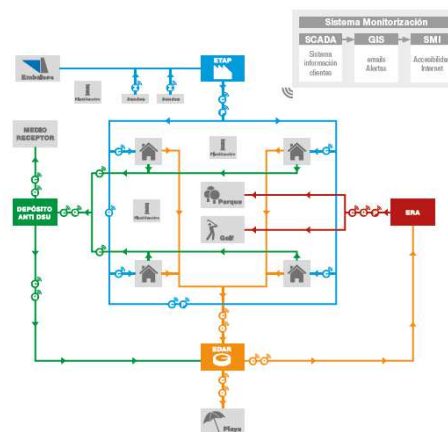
Sistema Monitorización

SCADA

GIS

SMI

Sistema información clientes

emails Alertas

Accesibilidad Internet

Embalses

ETAP

Hipoclorito

Abastecim.

Abastecim.

MEDIO RECEPTOR

DEPÓSITO ANTI DSU

Hipoclorito

Parque

Golf

ERA

EDAR

Playa